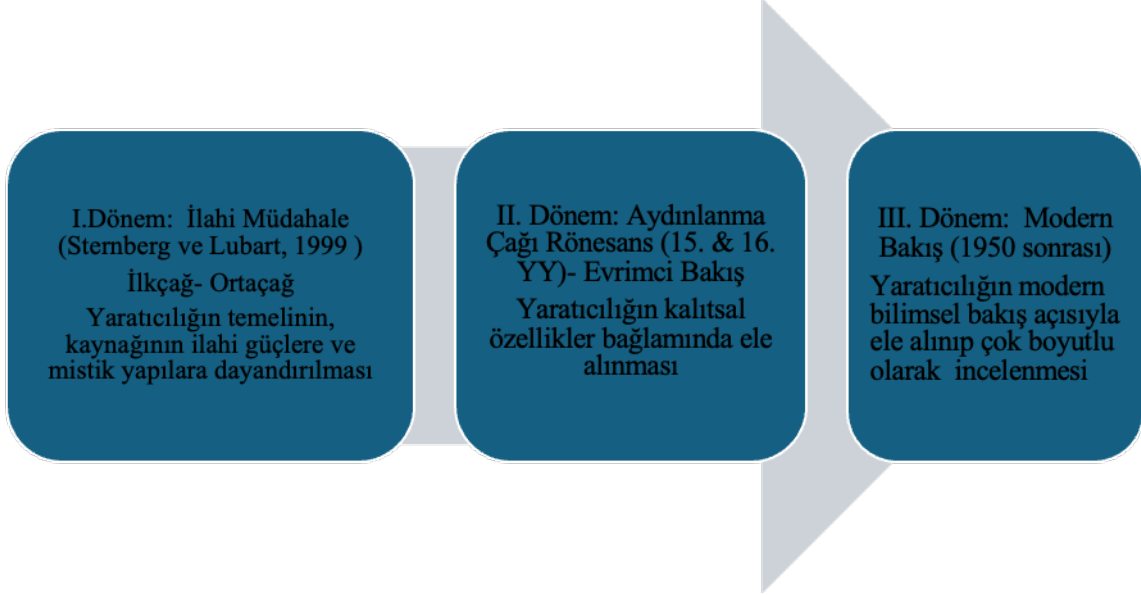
I.Dönem: İlahi Müdahale (Sternberg ve Lubart, 1999 )

İlkçağ- Ortaçağ

Yaratıcılığın temelinin, kaynağının ilahi güçlere ve mistik yapılara dayandırılması

II. Dönem: Aydınlanma Çağı Rönesans (15. & 16. YY)- Evrimci Bakış

Yaratıcılığın kalıtsal özellikler bağlamında ele alınması

III. Dönem: Modern Bakış (1950 sonrası)

Yaratıcılığın modern bilimsel bakış açısıyla ele alınıp çok boyutlu olarak incelenmesi